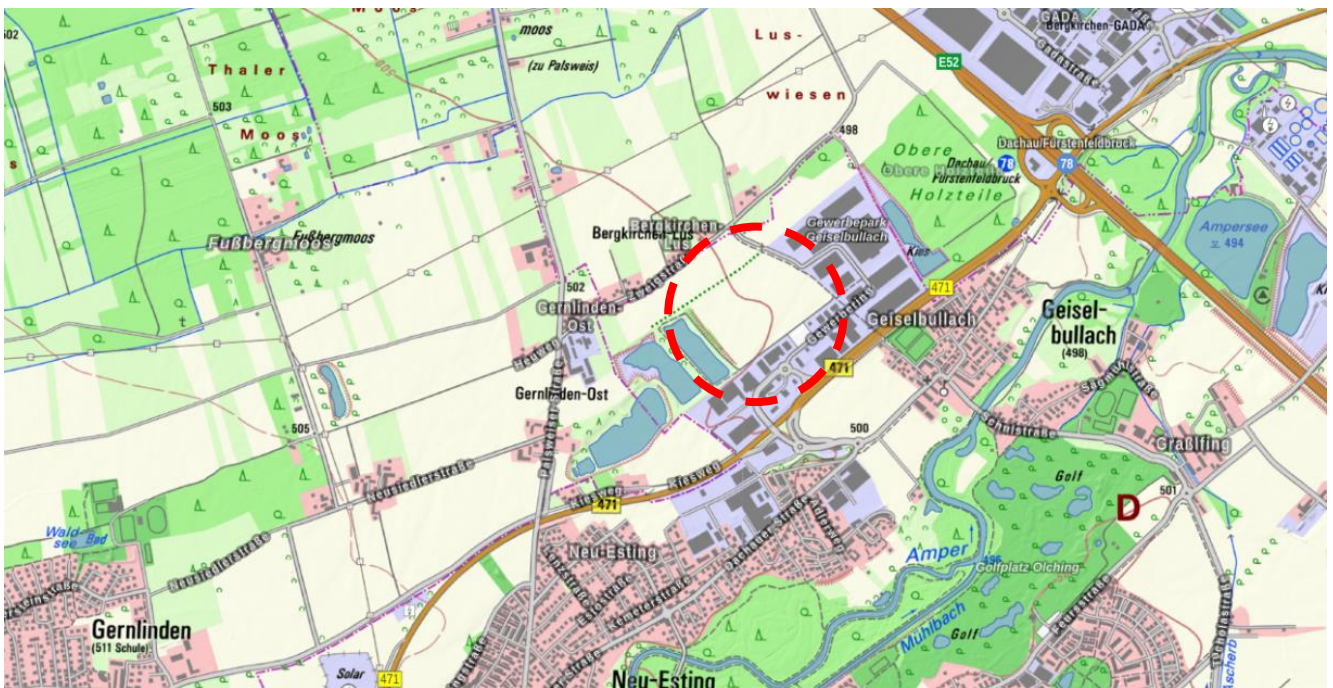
Moos
moos
(zu Palsweis)
Lus-
wiesen
Thaler
Moos
502
503
498
E52
GADA
Bergkirchen-GADA
Dachau/Fürstenfeldbruck
78
78
Obere
Dachau/
Fürstenfeldbruck
Obere
Holzteile
Ampersee
494
Fußbergmoos
Fußbergmoos
Bergkirchen-Lus
Bergkirchen-Lus
Gewerbepark
Geiselbullach
Kies
471
Gernlinden-
Ost
Gernlinden-Ost
Geiselbullach
Geisel-
bullach
(498)
471
500
505
Graßlfing
Neusiedlerstraße
Palsweiser Straße
Kiesweg
Golf
D
501
471
Wald-
see
Bad
Neu-Esting
Amper
Golfplatz Olching
Gernlinden
(511 Schule)
Mühlbach
Golf
Solar
471
Neu-Esting